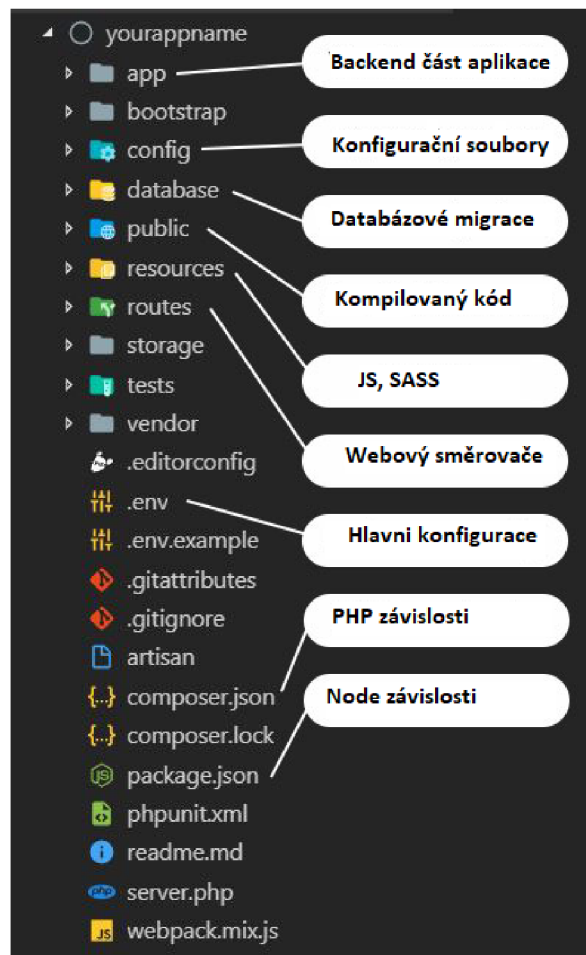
yourappname
app
bootstrap
config
database
public
resources
routes
storage
tests
vendor
.editorconfig
.env
.env.example
.gitattributes
.gitignore
artisan
composer.json
composer.lock
package.json
phpunit.xml
readme.md
server.php
webpack.mix.js

Backend část aplikace
Konfigurační soubory
Databázové migrace
Kompilovaný kód
JS, SASS
Webový směrovače
Hlavni konfigurace
PHP závislosti
Node závislosti